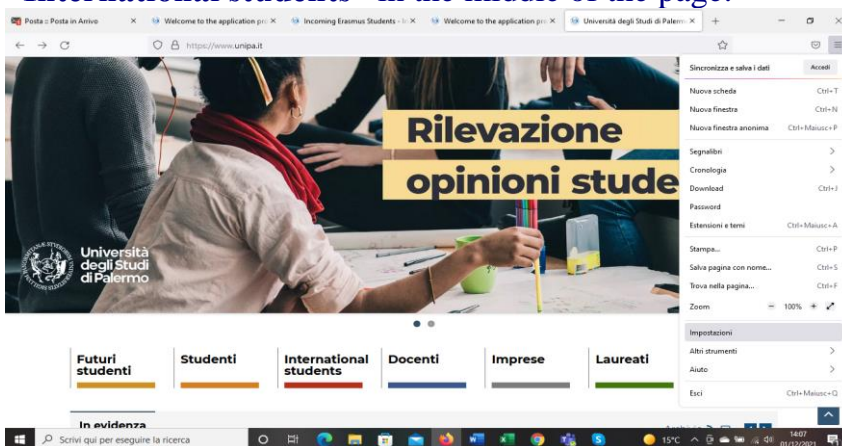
"International students" in the middle of the page.

Posta : Posta in Arrivo × Welcome to the application pr × Incoming Erasmus Students - × Welcome to the application pr × Università degli Studi di Palermo ×

https://www.unipa.it

Rilevazione opinioni stude

Università degli Studi di Palermo

Futuri studenti | Studenti | International students | Docenti | Imprese | Laureati

In evidenza

Sincronizza e salva i dati | Accedi
Nuova scheda Ctrl+T
Nuova finestra Ctrl+N
Nuova finestra anonima Ctrl+Maiusc+P
Segnalibri
Cronologia
Download Ctrl+J
Password
Estensioni e temi Ctrl+Maiusc+A
Stampa... Ctrl+P
Salva pagina con nome... Ctrl+S
Trova nella pagina... Ctrl+F
Zoom − 100% +
Impostazioni
Altri strumenti
Aiuto
Esci Ctrl+Maiusc+Q

Scrivi qui per eseguire la ricerca

15°C 14:07 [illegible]